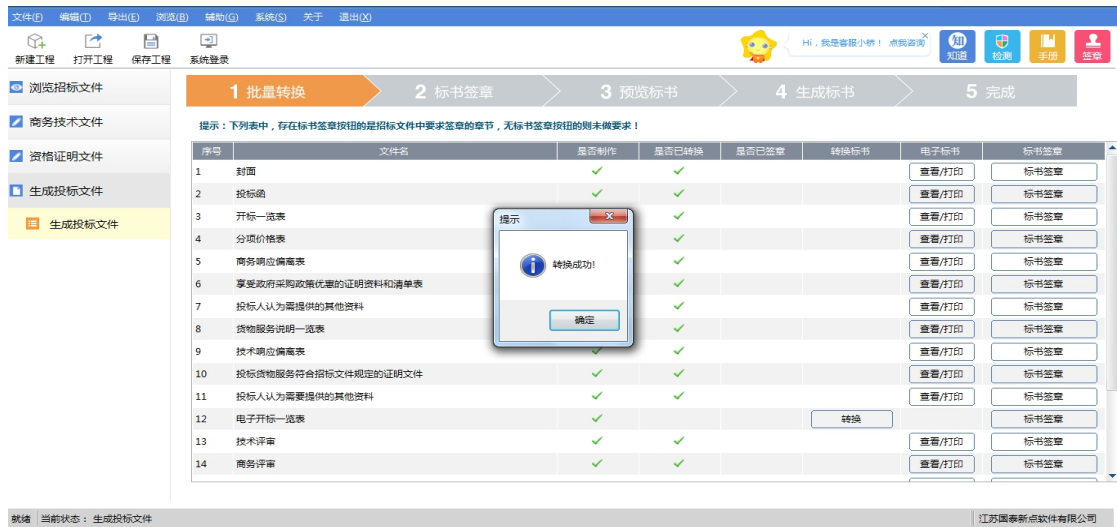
文件(F) 编辑(T) 导出(E) 浏览(B) 辅助(G) 系统(S) 关于 退出(X)

新建工程 打开工程 保存工程 系统登录

Hi，我是客服小榜！点我咨询

知道 检测 手册 签章

浏览招标文件
商务技术文件
资格证明文件
生成投标文件
生成投标文件

1 批量转换 2 标书签章 3 预览标书 4 生成标书 5 完成

提示：下列表中，存在标书签章按钮的是招标文件中要求签章的章节，无标书签章按钮的则未做要求！

| 序号 | 文件名 | 是否制作 | 是否已转换 | 是否已签章 | 转换标书 | 电子标书 | 标书签章 |
|---|---|---|---|---|---|---|---|
| 1 | 封面 | ✓ | ✓ | | | 查看/打印 | 标书签章 |
| 2 | 投标函 | ✓ | ✓ | | | 查看/打印 | 标书签章 |
| 3 | 开标一览表 | | ✓ | | | 查看/打印 | 标书签章 |
| 4 | 分项价格表 | | ✓ | | | 查看/打印 | 标书签章 |
| 5 | 商务响应偏离表 | | ✓ | | | 查看/打印 | 标书签章 |
| 6 | 享受政府采购政策优惠的证明资料和清单表 | | ✓ | | | 查看/打印 | 标书签章 |
| 7 | 投标人认为需提供的其他资料 | | ✓ | | | 查看/打印 | 标书签章 |
| 8 | 货物服务说明一览表 | | ✓ | | | 查看/打印 | 标书签章 |
| 9 | 技术响应偏离表 | ✓ | ✓ | | | 查看/打印 | 标书签章 |
| 10 | 投标货物服务符合招标文件规定的证明文件 | ✓ | ✓ | | | 查看/打印 | 标书签章 |
| 11 | 投标人认为需要提供的其他资料 | ✓ | ✓ | | | 查看/打印 | 标书签章 |
| 12 | 电子开标一览表 | ✓ | | | 转换 | | 标书签章 |
| 13 | 技术评审 | ✓ | ✓ | | | 查看/打印 | 标书签章 |
| 14 | 商务评审 | ✓ | ✓ | | | 查看/打印 | 标书签章 |

提示
转换成功!
确定

就绪 当前状态： 生成投标文件 江苏国泰新点软件有限公司